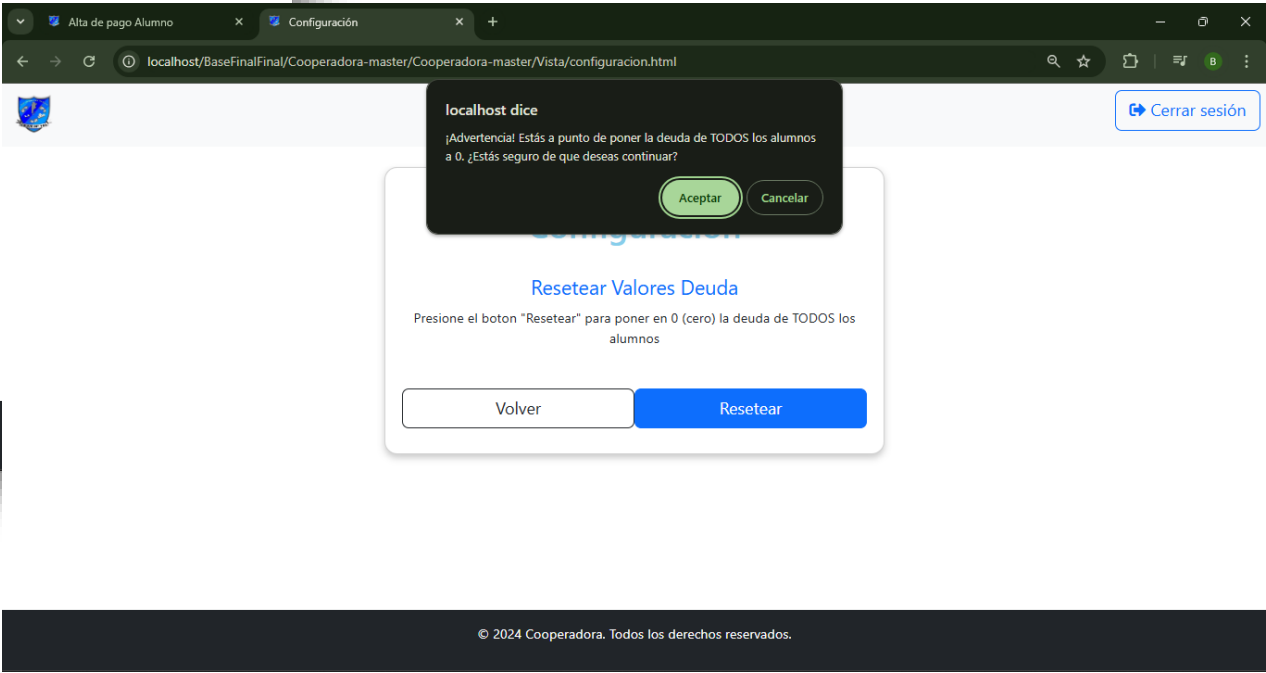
Alta de pago Alumno
Configuración

localhost/BaseFinalFinal/Cooperadora-master/Cooperadora-master/Vista/configuracion.html

B

Cerrar sesión

localhost dice
¡Advertencia! Estás a punto de poner la deuda de TODOS los alumnos a 0. ¿Estás seguro de que deseas continuar?

Aceptar
Cancelar

Configuración

Resetear Valores Deuda

Presione el boton "Resetear" para poner en 0 (cero) la deuda de TODOS los alumnos

Volver
Resetear

© 2024 Cooperadora. Todos los derechos reservados.